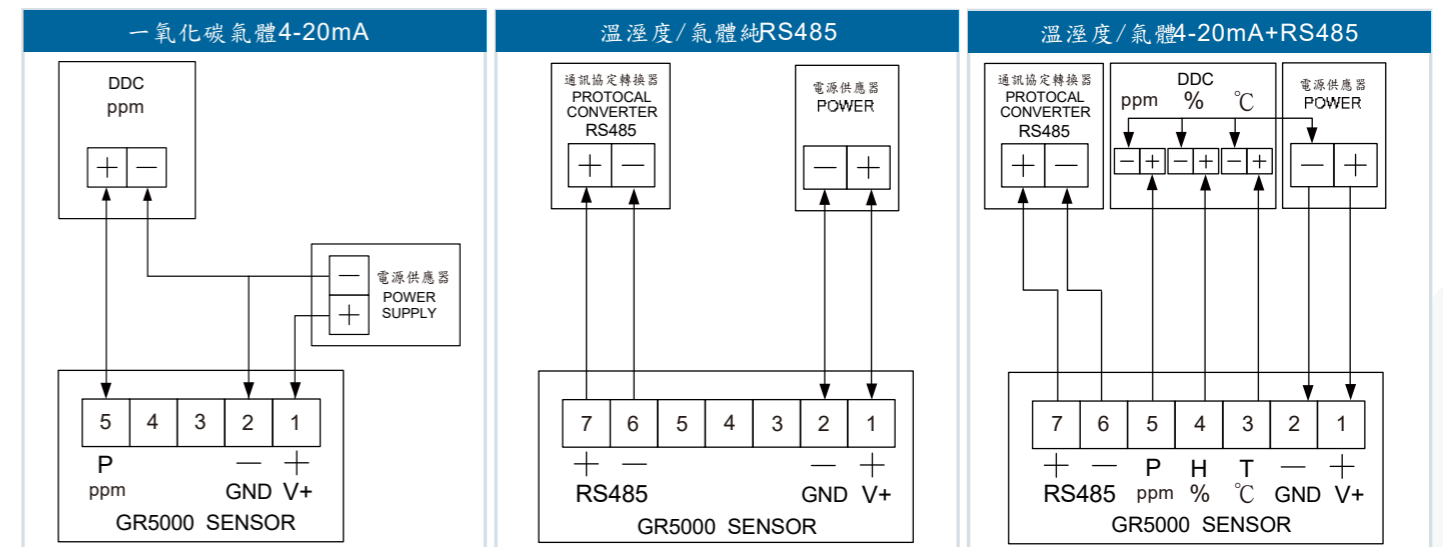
一氧化碳氣體4-20mA

DDC
ppm

+ −

− 電源供應器
+ POWER SUPPLY

5 4 3 2 1
P ppm
− GND
+ V+
GR5000 SENSOR

溫溼度/氣體純RS485

通訊協定轉換器
PROTOCAL CONVERTER RS485
+ −

電源供應器
POWER
− +

7 6 5 4 3 2 1
+ −
RS485
− +
GND V+
GR5000 SENSOR

溫溼度/氣體4-20mA+RS485

通訊協定轉換器
PROTOCAL CONVERTER RS485
+ −

DDC
ppm % ℃
− + − + − +

電源供應器
POWER
− +

7 6 5 4 3 2 1
+ − P H T − +
RS485 ppm % ℃ GND V+
GR5000 SENSOR